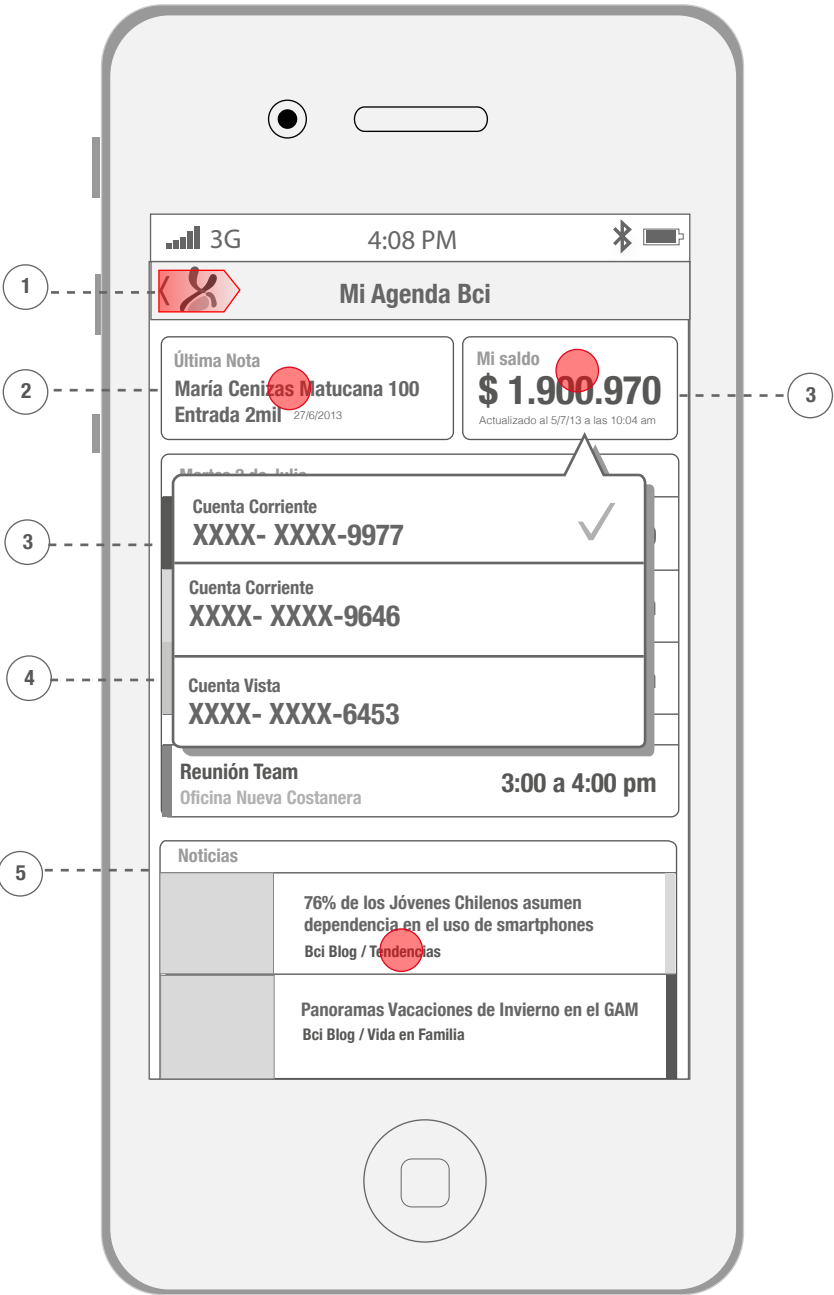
3G 4:08 PM

1

Mi Agenda Bci

2

Última Nota
María Cenizas Matucana 100
Entrada 2mil 27/6/2013

Mi saldo
$ 1.900.970
Actualizado al 5/7/13 a las 10:04 am

3

Martes 2 de Julio

3

Cuenta Corriente
XXXX- XXXX-9977

Cuenta Corriente
XXXX- XXXX-9646

4

Cuenta Vista
XXXX- XXXX-6453

Reunión Team
Oficina Nueva Costanera
3:00 a 4:00 pm

5

Noticias

76% de los Jóvenes Chilenos asumen dependencia en el uso de smartphones
Bci Blog / Tendencias

Panoramas Vacaciones de Invierno en el GAM
Bci Blog / Vida en Familia